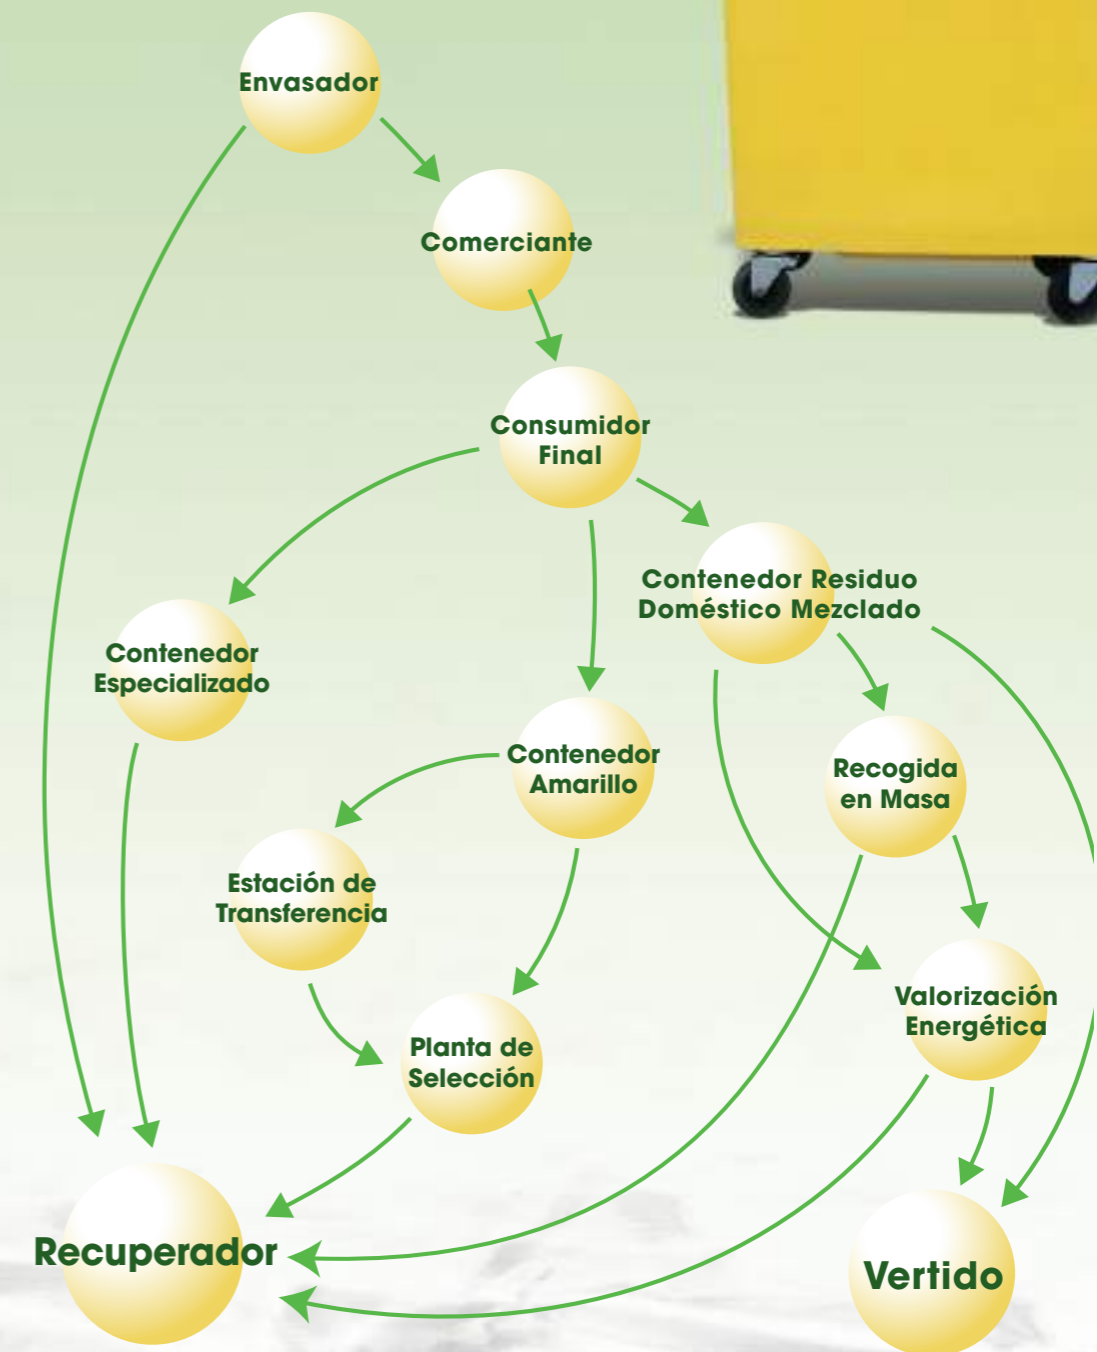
Envasador

Comerciante

Consumidor Final

Contenedor Residuo Doméstico Mezclado

Contenedor Especializado

Contenedor Amarillo

Recogida en Masa

Estación de Transferencia

Valorización Energética

Planta de Selección

Recuperador

Vertido